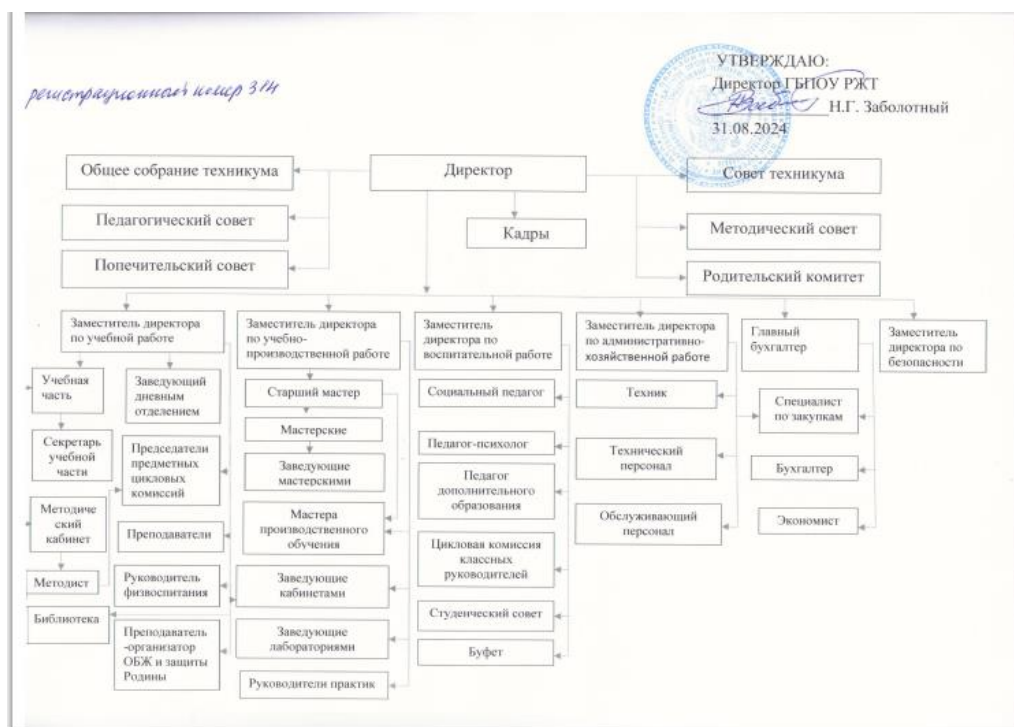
регистрационный номер 314

УТВЕРЖДАЮ:
Директор ГБПОУ РЖТ
Н.Г. Заболотный
31.08.2024

Общее собрание техникума

Директор

Совет техникума

Педагогический совет

Кадры

Методический совет

Попечительский совет

Родительский комитет

Заместитель директора по учебной работе

Учебная часть

Секретарь учебной части

Методический кабинет

Методист

Библиотека

Заведующий дневным отделением

Председатели предметных цикловых комиссий

Преподаватели

Руководитель физвоспитания

Преподаватель -организатор ОБЖ и защиты Родины

Заместитель директора по учебно-производственной работе

Старший мастер

Мастерские

Заведующие мастерскими

Мастера производственного обучения

Заведующие кабинетами

Заведующие лабораториями

Руководители практик

Заместитель директора по воспитательной работе

Социальный педагог

Педагог-психолог

Педагог дополнительного образования

Цикловая комиссия классных руководителей

Студенческий совет

Буфет

Заместитель директора по административно-хозяйственной работе

Техник

Технический персонал

Обслуживающий персонал

Главный бухгалтер

Специалист по закупкам

Бухгалтер

Экономист

Заместитель директора по безопасности